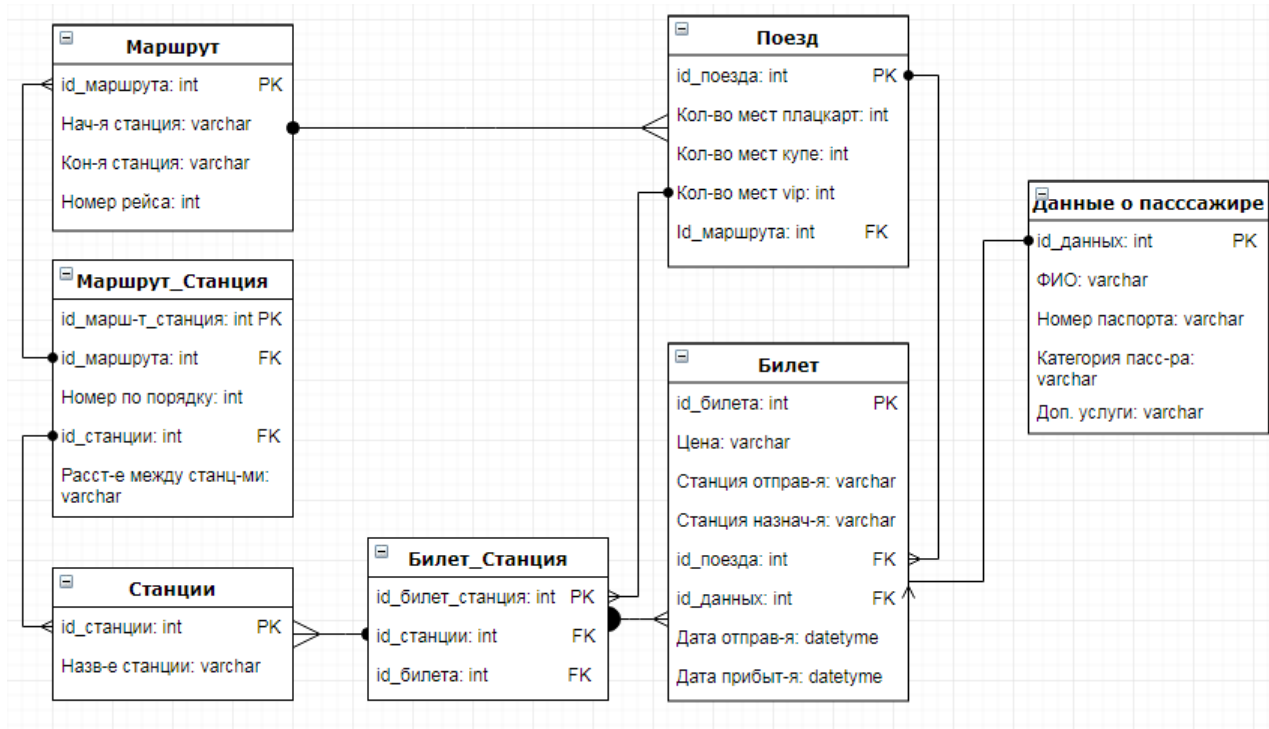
Маршрут

id_маршрута: int PK

Нач-я станция: varchar

Кон-я станция: varchar

Номер рейса: int

Маршрут_Станция

id_марш-т_станция: int PK

id_маршрута: int FK

Номер по порядку: int

id_станции: int FK

Расст-е между станц-ми: varchar

Станции

id_станции: int PK

Назв-е станции: varchar

Поезд

id_поезда: int PK

Кол-во мест плацкарт: int

Кол-во мест купе: int

Кол-во мест vip: int

Id_маршрута: int FK

Билет_Станция

id_билет_станция: int PK

id_станции: int FK

id_билета: int FK

Билет

id_билета: int PK

Цена: varchar

Станция отправ-я: varchar

Станция назнач-я: varchar

id_поезда: int FK

id_данных: int FK

Дата отправ-я: datetyme

Дата прибыт-я: datetyme

Данные о пасссажире

id_данных: int PK

ФИО: varchar

Номер паспорта: varchar

Категория пасс-ра: varchar

Доп. услуги: varchar